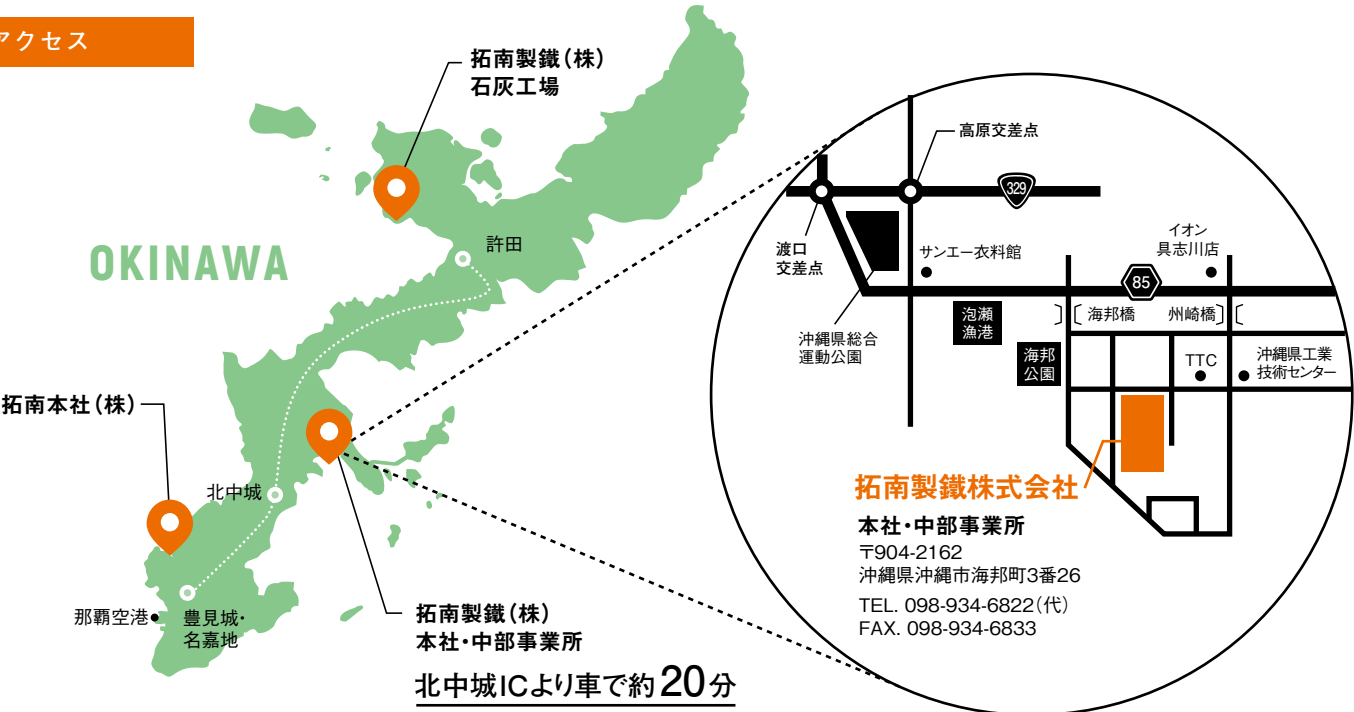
アクセス

拓南製鐵（株）
石灰工場

OKINAWA

許田

拓南本社（株）

北中城

那覇空港

豊見城・
名嘉地

拓南製鐵（株）
本社・中部事業所

北中城ICより車で約20分

高原交差点

329

渡口
交差点

サンエー衣料館

イオン
具志川店

85

沖縄県総合
運動公園

泡瀬
漁港

海邦橋

州崎橋

海邦
公園

TTC

沖縄県工業
技術センター

拓南製鐵株式会社

本社・中部事業所
〒904-2162
沖縄県沖縄市海邦町3番26
TEL. 098-934-6822（代）
FAX. 098-934-6833